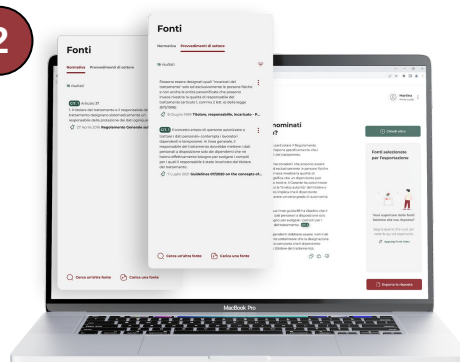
2

Fonti

Normativa Provvedimenti di settore

Fonti

Normativa Provvedimenti di settore

16 risultati

Possono essere designati quali "incaricati del trattamento" solo ed esclusivamente le persone fisiche e non anche le entità persona/fisiche che possono invece rivestire la qualità di responsabili del trattamento (articolo 1, comma 1 lett. e) della legge 675/1996).

15 luglio 1999 Titolare, responsabile, incaricato - P...

Il soggetto a favore del quale il titolare autorizza o consente il trattamento. In linea generale, il responsabile del trattamento individua persone fisiche i dati personali a disposizione delle quali possono avere effettivamente bisogno per svolgere i compiti per il quale il responsabile è stato incaricato del titolare del trattamento.

7 luglio 2021 Guidelines 07/2020 on the concepts of...

Cerca un'altra fonte Carica una fonte

Articolo 27

Regolamento Generale sulla

Cerca un'altra fonte Carica una fonte

nominati
i?

Fonti selezionate per l'esportazione

Esporta la risposta

MacBook Pro